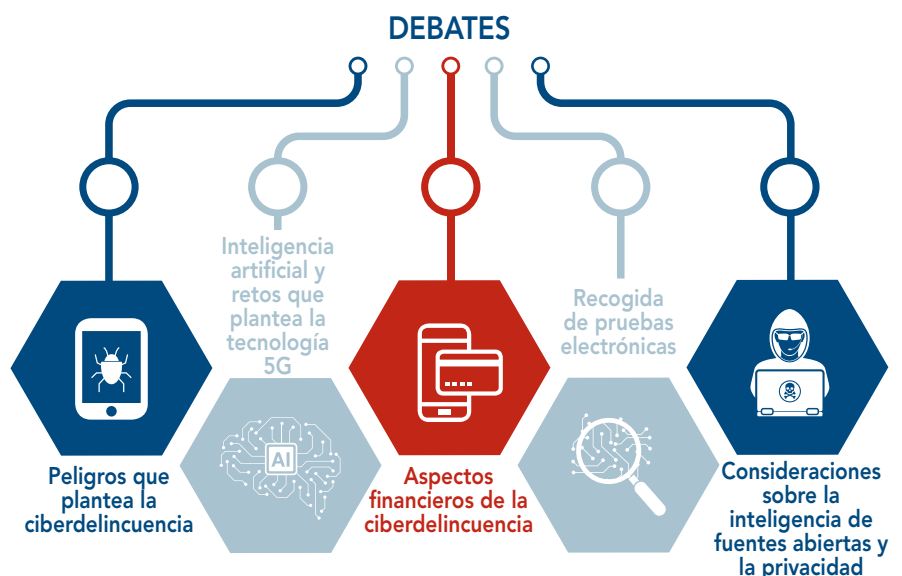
DEBATES

Peligros que plantea la ciberdelincuencia

Inteligencia artificial y retos que plantea la tecnología 5G

AI

Aspectos financieros de la ciberdelincuencia

Recogida de pruebas electrónicas

Consideraciones sobre la inteligencia de fuentes abiertas y la privacidad